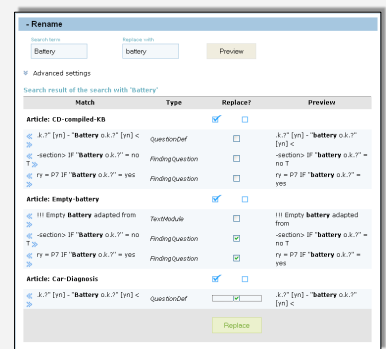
- Rename

Search term
Battery

Replace with
battery

Preview

» Advanced settings

Search result of the search with "Battery"

| Match | Type | Replace? | Preview |
|---|---|---|---|
| **Article: CD-compiled-KB** | | | |
| « .k.?" [yn] - "**Battery** o.k.?" [yn] < » | QuestionDef | | .k.?" [yn] - "**battery** o.k.?" [yn] < |
| « -section> IF "**Battery** o.k.?" = no T » | FindingQuestion | | -section> IF "**battery** o.k.?" = no T |
| « ry = P7 IF "**Battery** o.k.?" = yes » | FindingQuestion | | ry = P7 IF "**battery** o.k.?" = yes |
| **Article: Empty-battery** | | | |
| « !!! Empty **Battery** adapted from » | TextModule | | !!! Empty **battery** adapted from |
| « -section> IF "**Battery** o.k.?" = no T » | FindingQuestion | | -section> IF "**battery** o.k.?" = no T |
| « ry = P7 IF "**Battery** o.k.?" = yes » | FindingQuestion | | ry = P7 IF "**battery** o.k.?" = yes |
| **Article: Car-Diagnosis** | | | |
| « .k.?" [yn] - "**Battery** o.k.?" [yn] < » | QuestionDef | | .k.?" [yn] - "**battery** o.k.?" [yn] < |

Replace